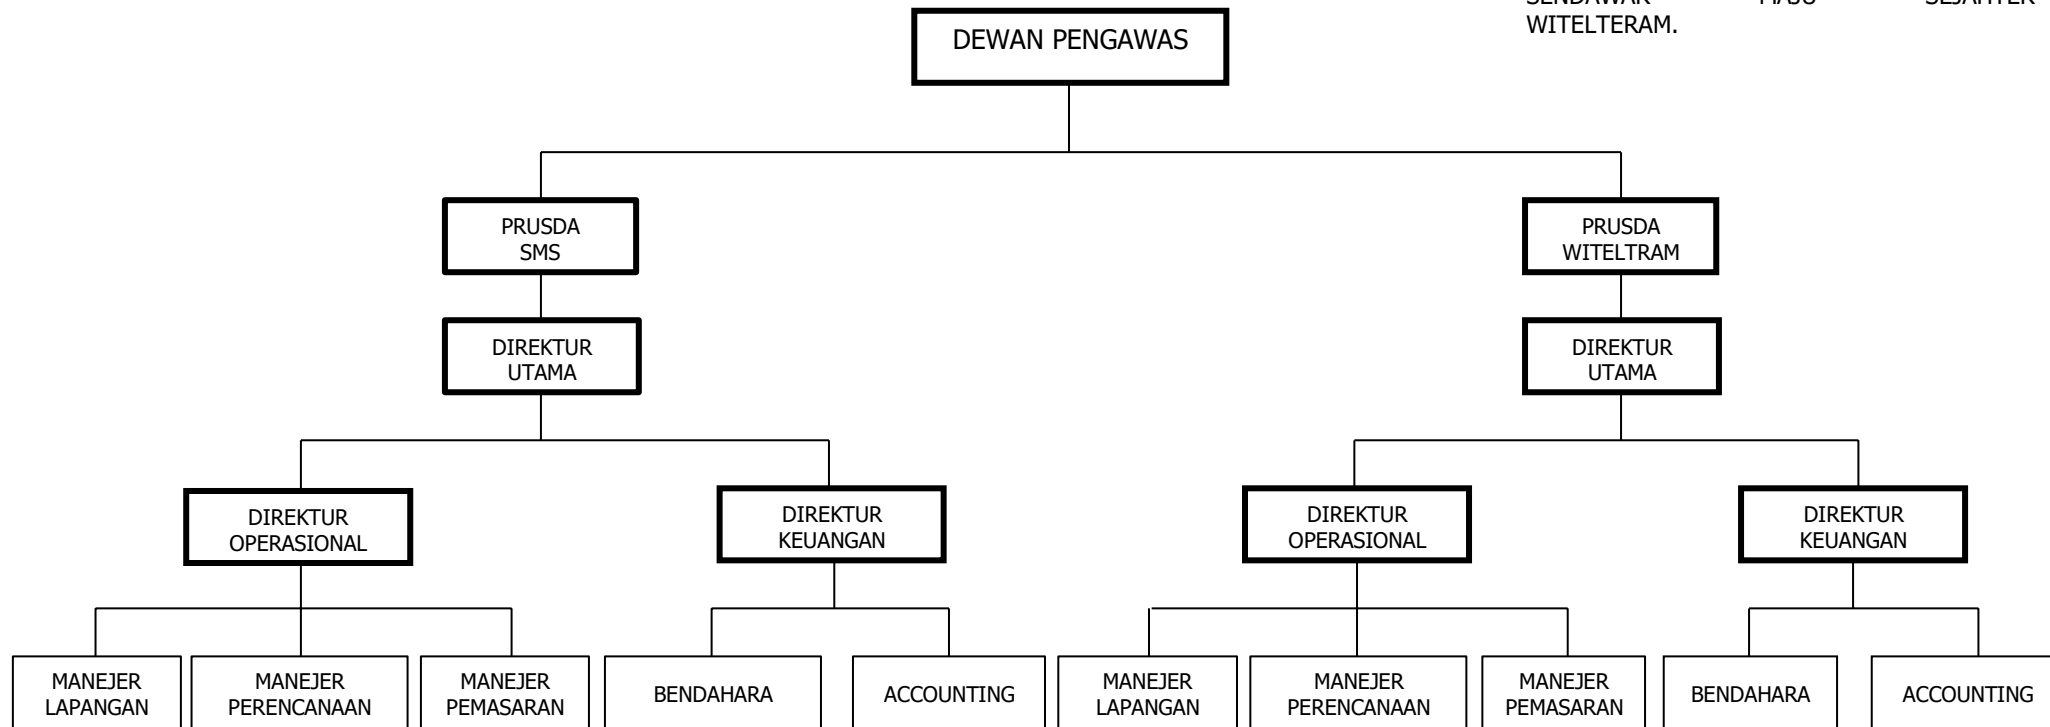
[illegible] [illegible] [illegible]
WITELTERAM.

DEWAN PENGAWAS

PRUSDA
SMS

PRUSDA
WITELTRAM

DIREKTUR
UTAMA

DIREKTUR
UTAMA

DIREKTUR
OPERASIONAL

DIREKTUR
KEUANGAN

DIREKTUR
OPERASIONAL

DIREKTUR
KEUANGAN

MANEJER
LAPANGAN

MANEJER
PERENCANAAN

MANEJER
PEMASARAN

BENDAHARA

ACCOUNTING

MANEJER
LAPANGAN

MANEJER
PERENCANAAN

MANEJER
PEMASARAN

BENDAHARA

ACCOUNTING